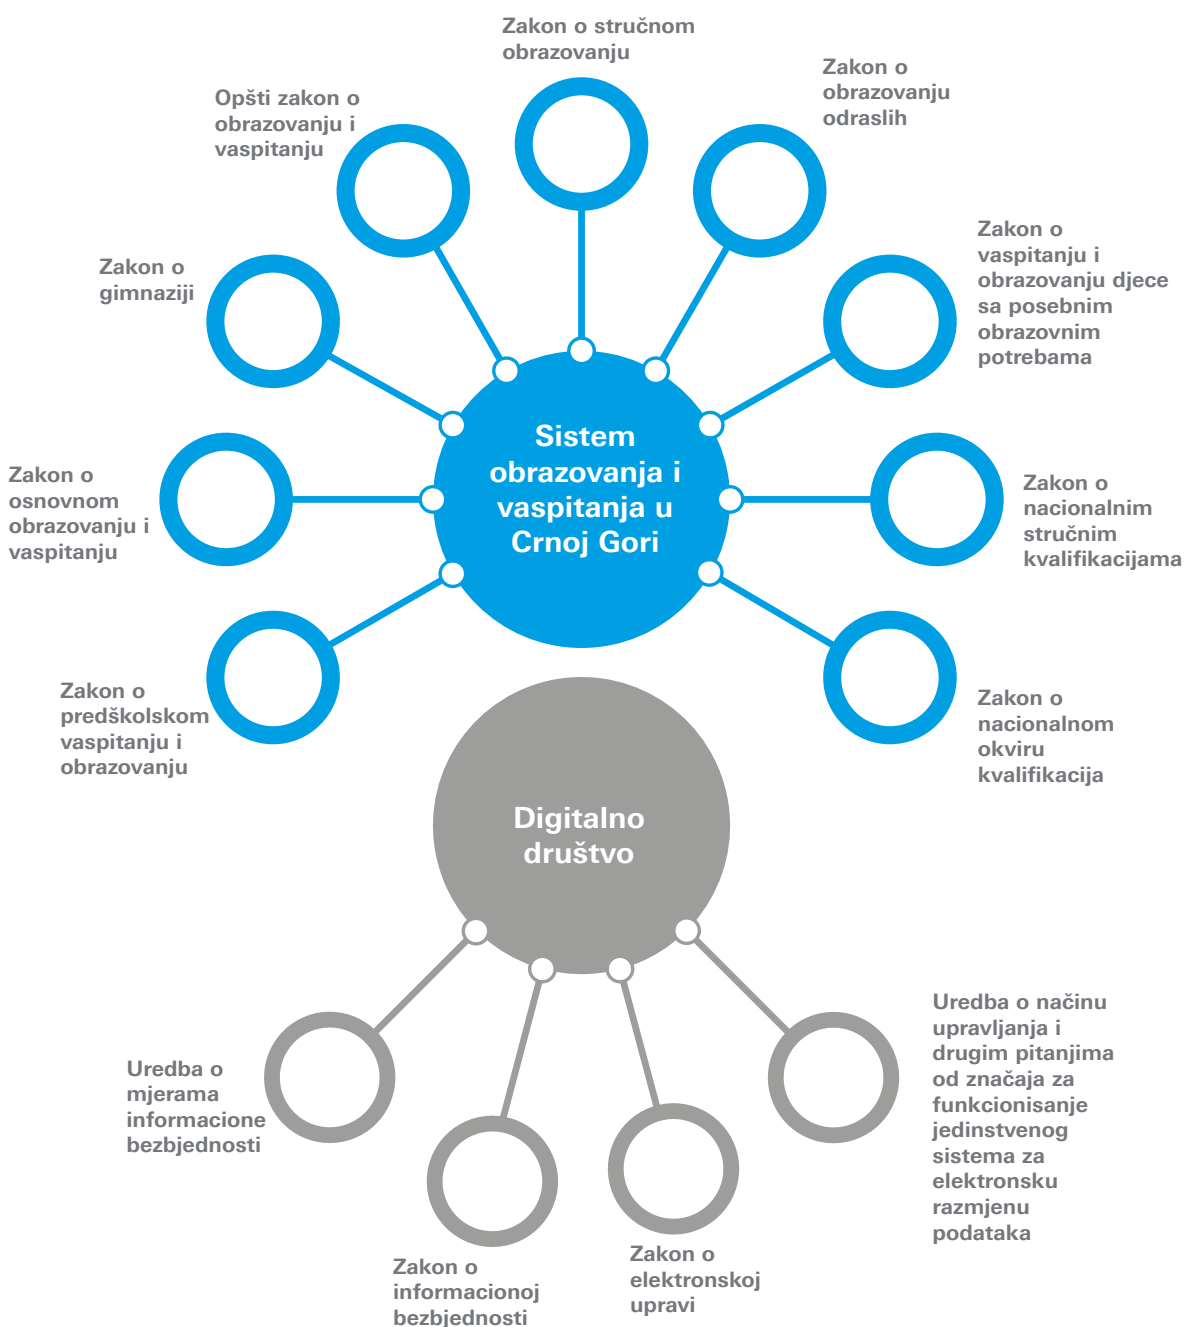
Zakon o stručnom obrazovanju

Opšti zakon o obrazovanju i vaspitanju

Zakon o obrazovanju odraslih

Zakon o gimnaziji

Zakon o vaspitanju i obrazovanju djece sa posebnim obrazovnim potrebama

Zakon o osnovnom obrazovanju i vaspitanju

Sistem obrazovanja i vaspitanja u Crnoj Gori

Zakon o nacionalnim stručnim kvalifikacijama

Zakon o predškolskom vaspitanju i obrazovanju

Zakon o nacionalnom okviru kvalifikacija

Digitalno društvo

Uredba o načinu upravljanja i drugim pitanjima od značaja za funkcionisanje jedinstvenog sistema za elektronsku razmjenu podataka

Uredba o mjerama informacione bezbjednosti

Zakon o informacionoj bezbjednosti

Zakon o elektronskoj upravi